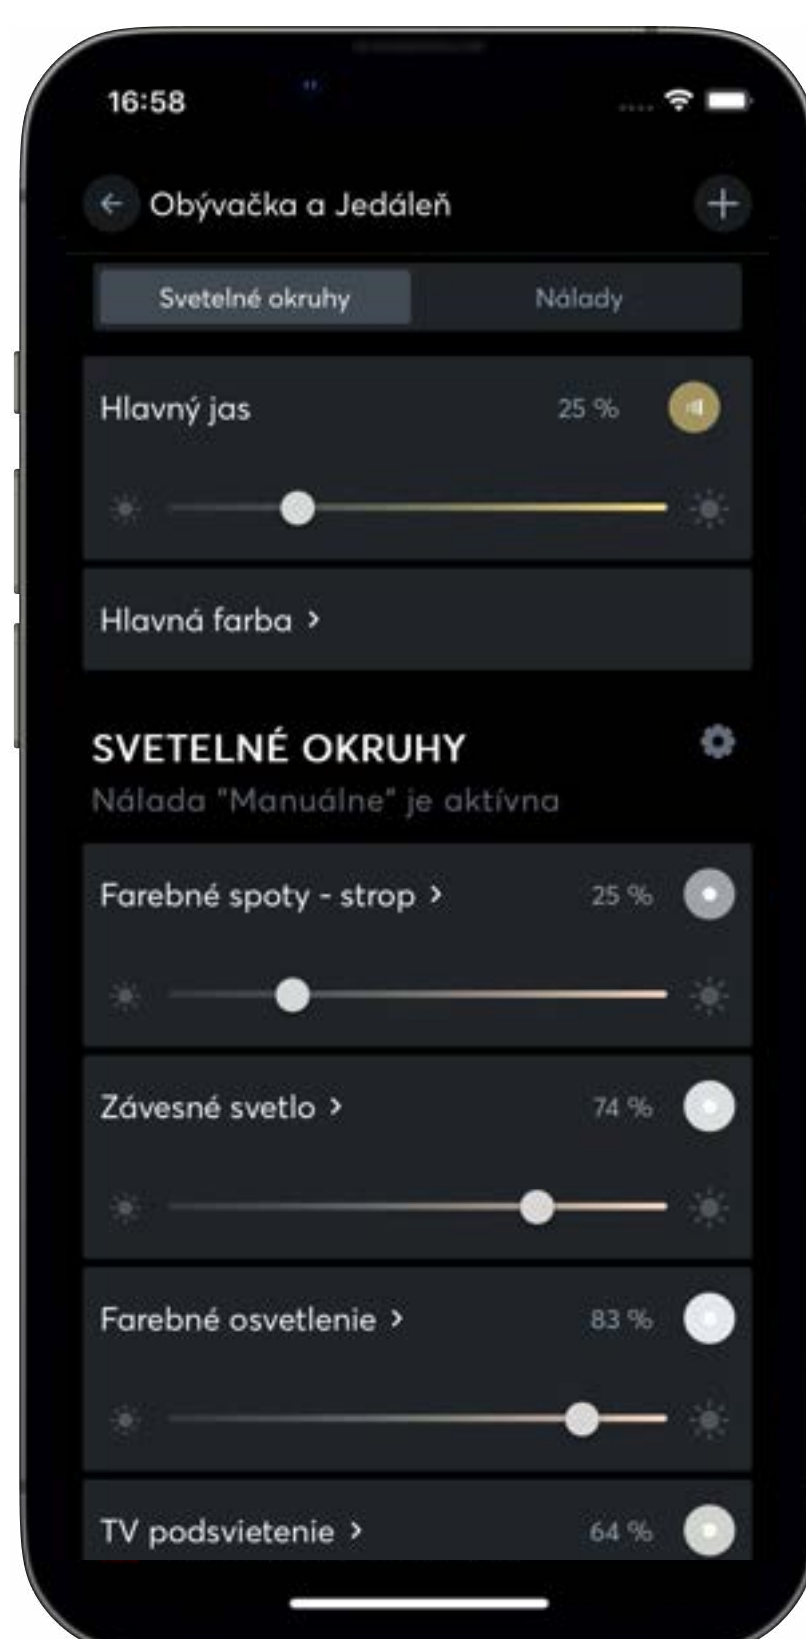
16:58

Obývačka a Jedáleň

Svetelné okruhy

Nálady

Hlavný jas 25 %

Hlavná farba >

SVETELNÉ OKRUHY

Nálada "Manuálne" je aktívna

Farebné spoty - strop > 25 %

Závesné svetlo > 74 %

Farebné osvetlenie > 83 %

TV podsvietenie > 64 %